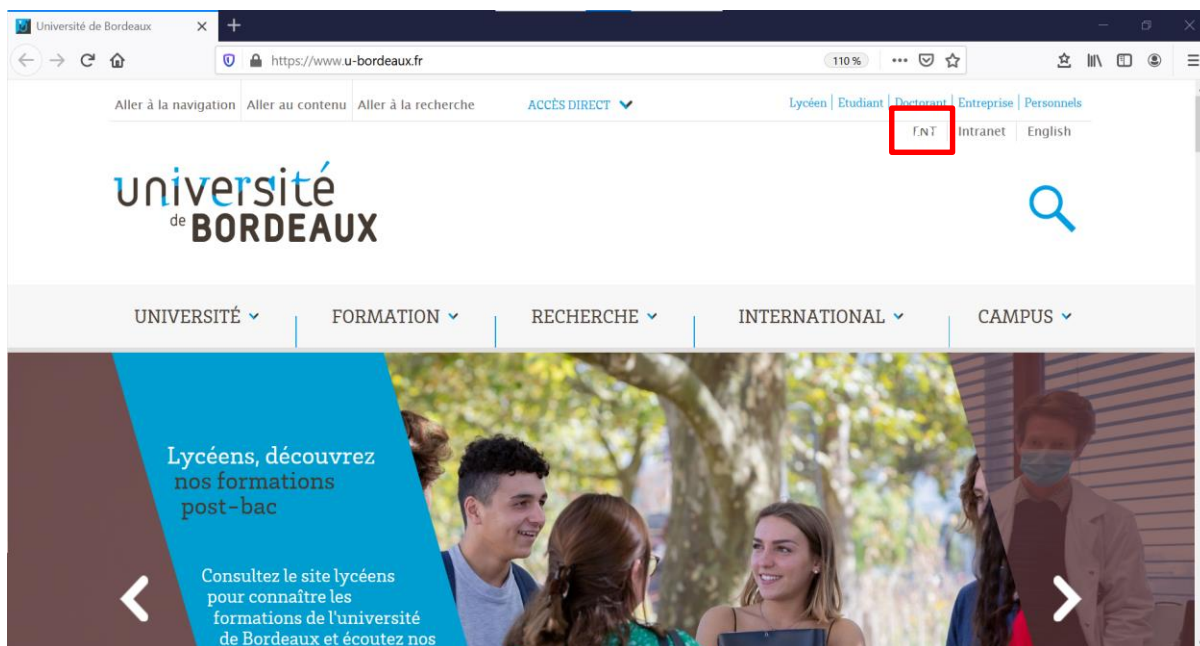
Université de Bordeaux

https://www.u-bordeaux.fr

110 %

Aller à la navigation | Aller au contenu | Aller à la recherche

ACCÈS DIRECT

Lycéen | Etudiant | Doctorant | Entreprise | Personnels

ENT | Intranet | English

université de BORDEAUX

UNIVERSITÉ

FORMATION

RECHERCHE

INTERNATIONAL

CAMPUS

Lycéens, découvrez nos formations post-bac

Consultez le site lycéens pour connaître les formations de l'université de Bordeaux et écoutez nos